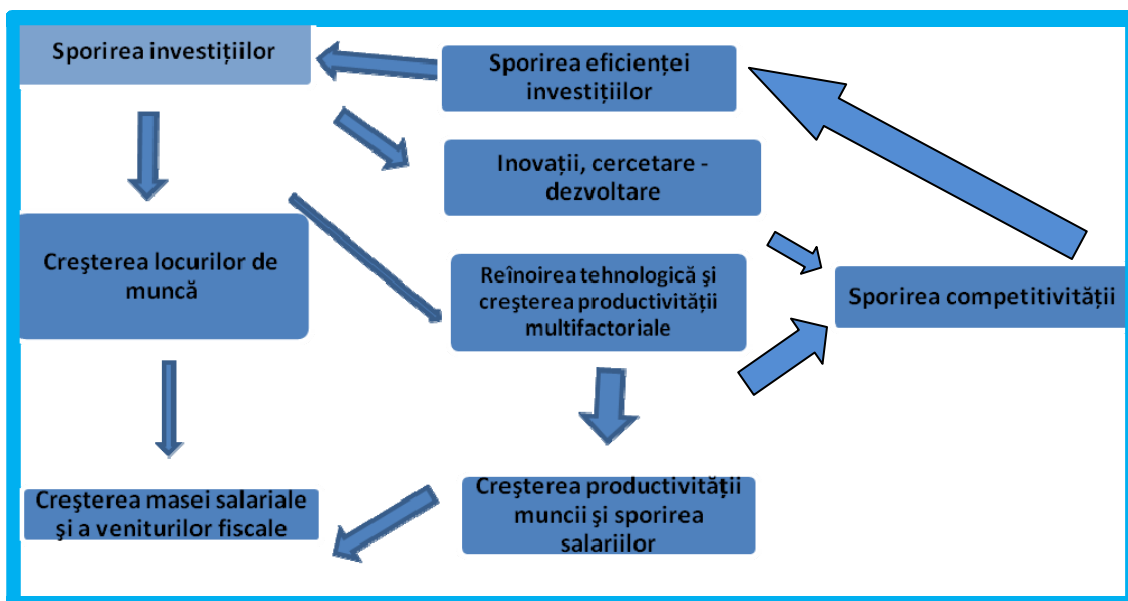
Sporirea investițiilor

Sporirea eficienței investițiilor

Inovații, cercetare - dezvoltare

Creşterea locurilor de muncă

Reînoirea tehnologică şi creşterea productivității multifactoriale

Sporirea competitivității

Creşterea masei salariale şi a veniturilor fiscale

Creşterea productivității muncii şi sporirea salariilor